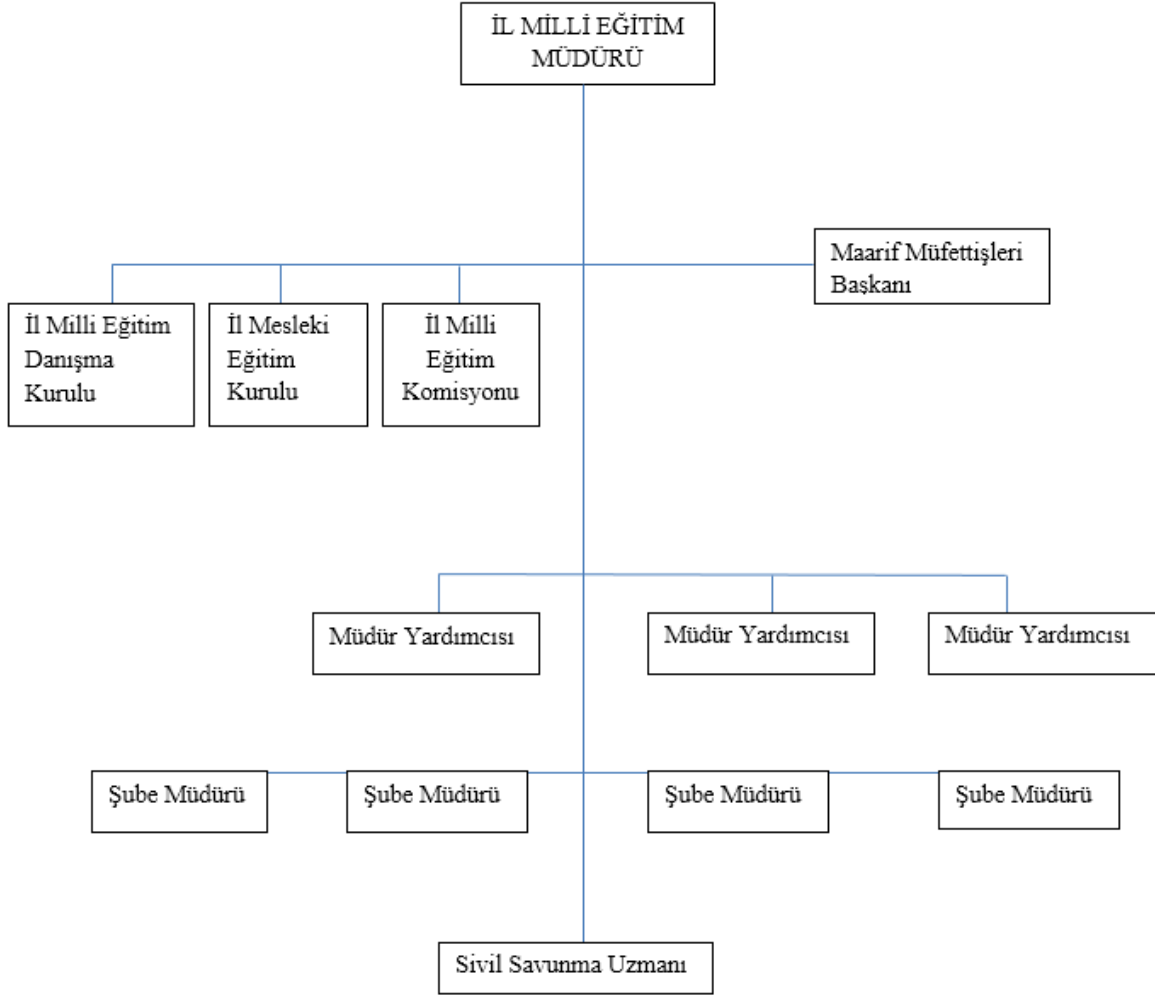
İL MİLLİ EĞİTİM MÜDÜRÜ

Maarif Müfettişleri Başkanı

İl Milli Eğitim Danışma Kurulu

İl Mesleki Eğitim Kurulu

İl Milli Eğitim Komisyonu

Müdür Yardımcısı

Müdür Yardımcısı

Müdür Yardımcısı

Şube Müdürü

Şube Müdürü

Şube Müdürü

Şube Müdürü

Sivil Savunma Uzmanı